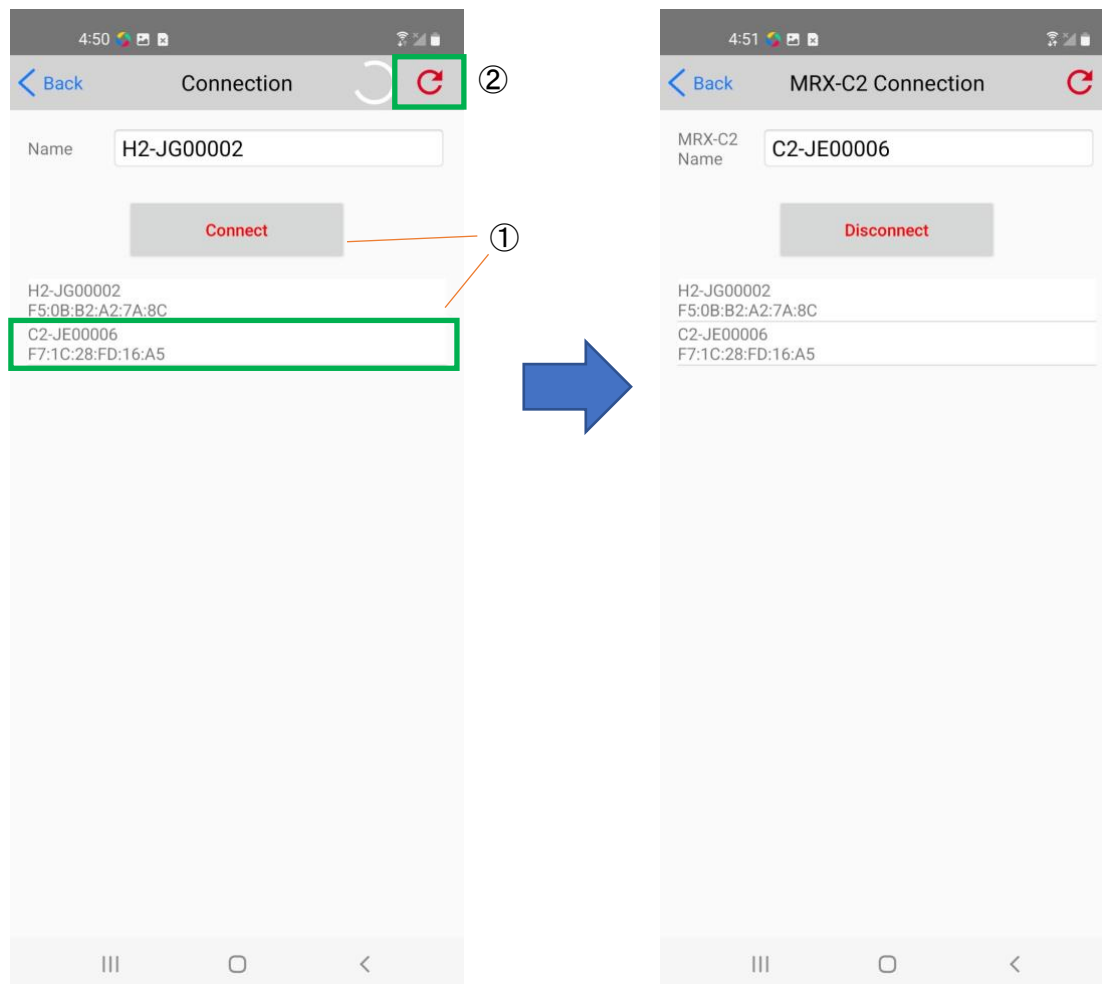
4:50

Back Connection

②

Name H2-JG00002

Connect

①

H2-JG00002
F5:0B:B2:A2:7A:8C

C2-JE00006
F7:1C:28:FD:16:A5

4:51

Back MRX-C2 Connection

MRX-C2 Name C2-JE00006

Disconnect

H2-JG00002
F5:0B:B2:A2:7A:8C

C2-JE00006
F7:1C:28:FD:16:A5